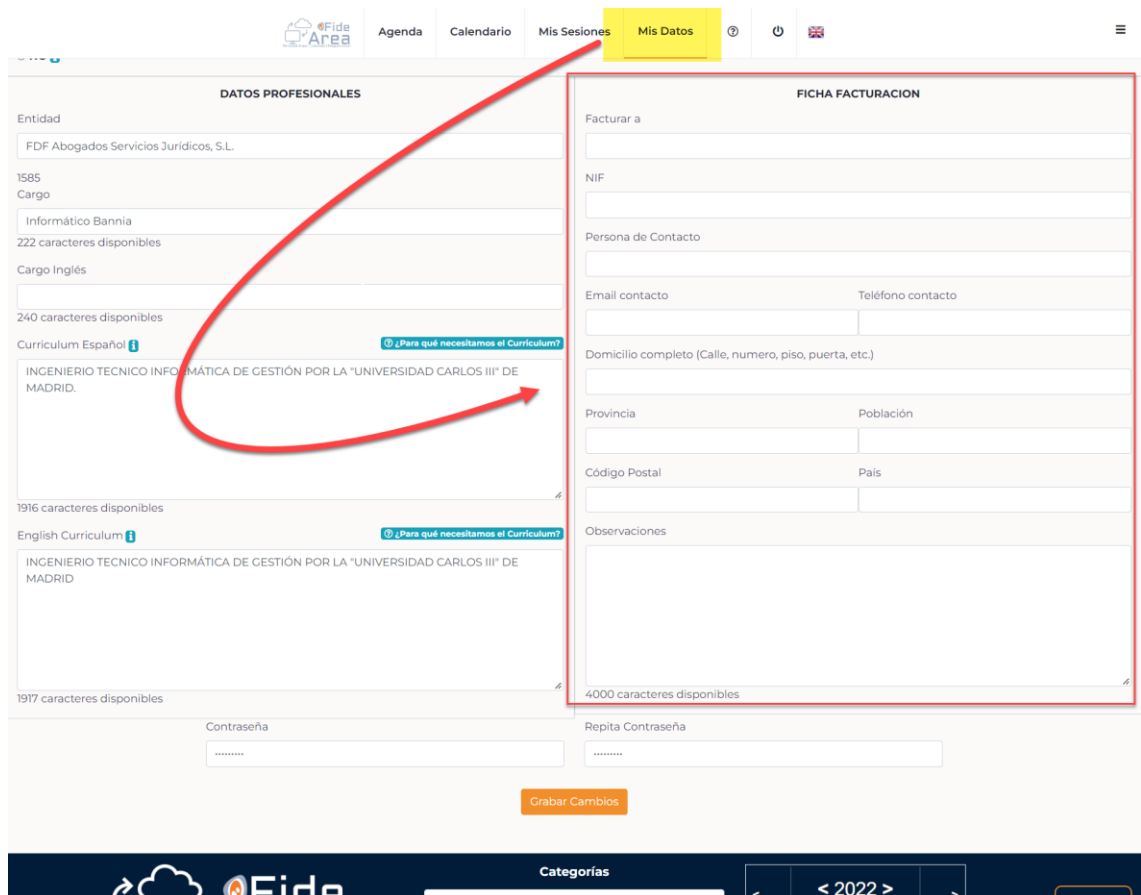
Fide Area

Agenda Calendario Mis Sesiones Mis Datos

DATOS PROFESIONALES

Entidad

FDF Abogados Servicios Jurídicos, S.L.

1585

Cargo

Informático Bannia

222 caracteres disponibles

Cargo Inglés

240 caracteres disponibles

Curriculum Español

¿Para qué necesitamos el Curriculum?

INGENIERIO TECNICO INFORMÁTICA DE GESTIÓN POR LA "UNIVERSIDAD CARLOS III" DE MADRID.

1916 caracteres disponibles

English Curriculum

¿Para qué necesitamos el Curriculum?

INGENIERIO TECNICO INFORMÁTICA DE GESTIÓN POR LA "UNIVERSIDAD CARLOS III" DE MADRID

1917 caracteres disponibles

FICHA FACTURACION

Facturar a

NIF

Persona de Contacto

Email contacto

Teléfono contacto

Domicilio completo (Calle, numero, piso, puerta, etc.)

Provincia

Población

Código Postal

País

Observaciones

4000 caracteres disponibles

Contraseña

.........

Repita Contraseña

.........

Grabar Cambios

Fide

Categorías

< 2022 >